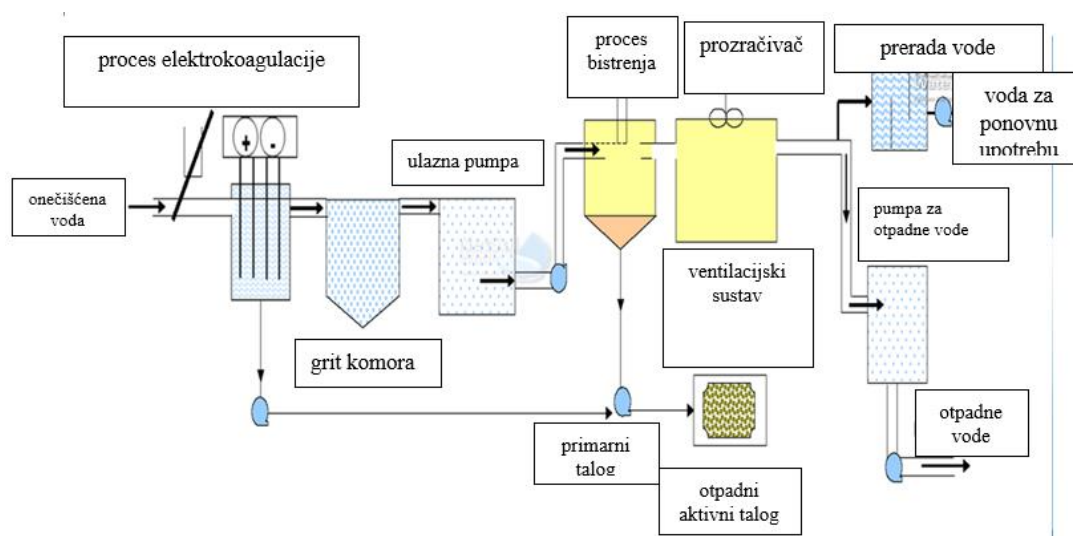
proces elektrokoagulacije

+

-

onečišćena voda

grit komora

ulazna pumpa

proces bistrenja

prozračivač

ventilacijski sustav

prerada vode

voda za ponovnu upotrebu

pumpa za otpadne vode

otpadne vode

primarni talog

otpadni aktivni talog